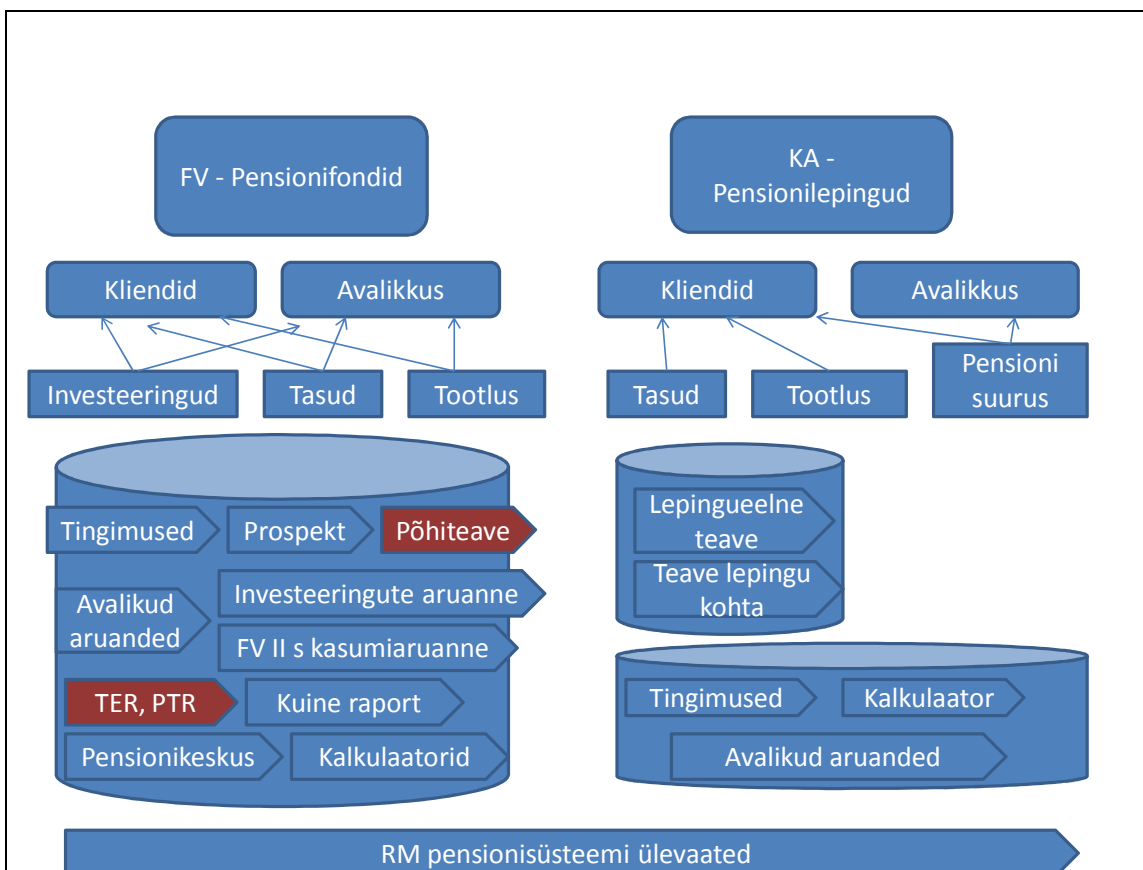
FV - Pensionifondid

KA - Pensionilepingud

Kliendid

Avalikkus

Kliendid

Avalikkus

Investeeringud

Tasud

Tootlus

Tasud

Tootlus

Pensioni suurus

Tingimused

Prospekt

Põhiteave

Avalikud aruanded

Investeeringute aruanne

FV II s kasumiaruanne

TER, PTR

Kuine raport

Pensionikeskus

Kalkulaatorid

Lepingueelne teave

Teave lepingu kohta

Tingimused

Kalkulaator

Avalikud aruanded

RM pensionisüsteemi ülevaated